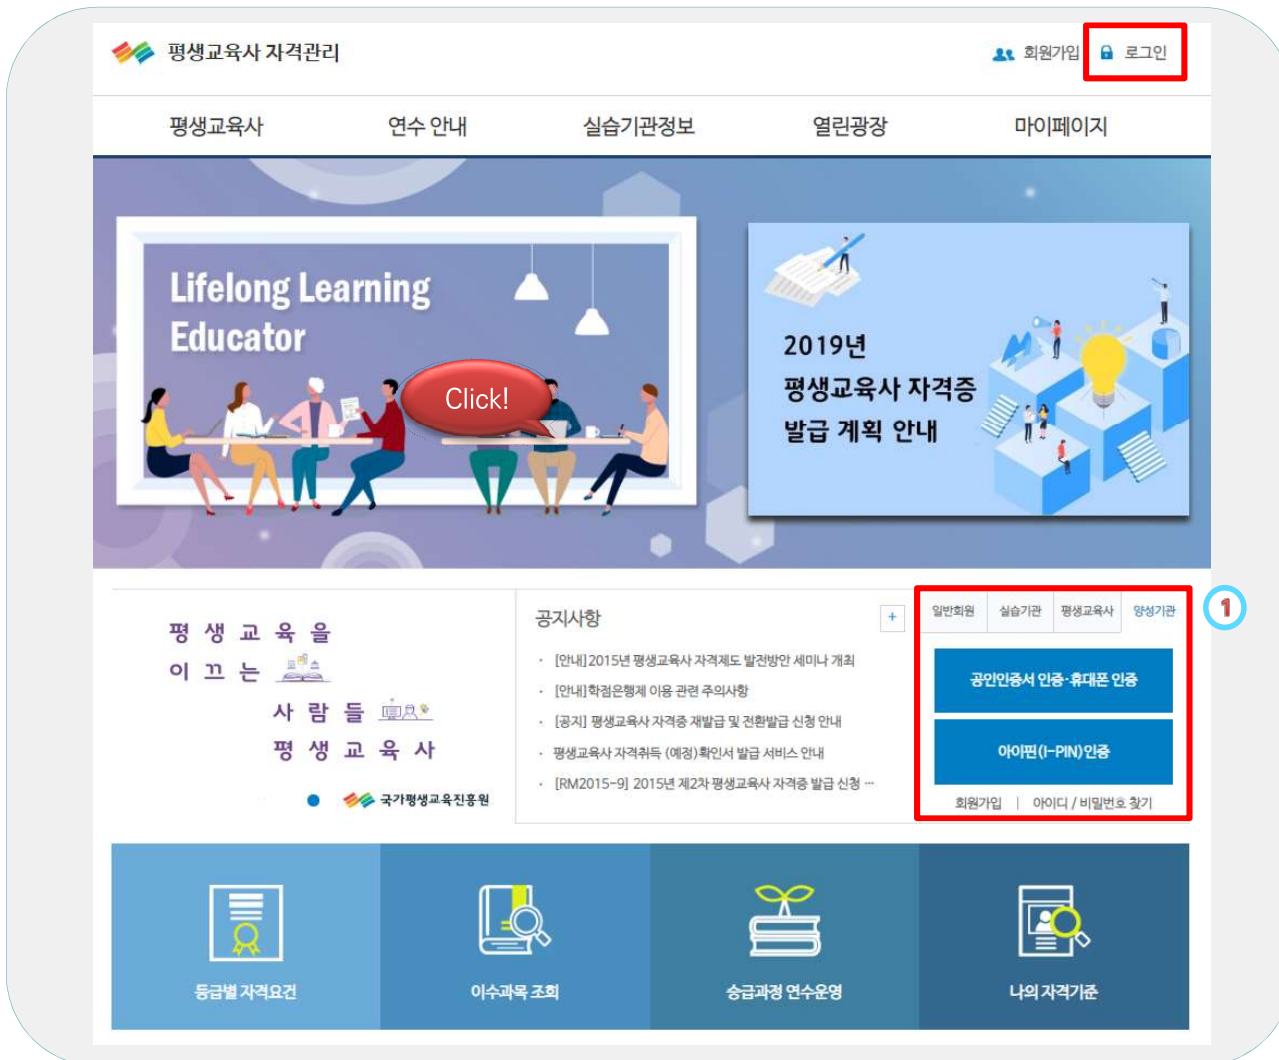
평생교육사 자격관리

회원가입 로그인

평생교육사 연수 안내 실습기관정보 열린광장 마이페이지

Lifelong Learning Educator

Click!

2019년
평생교육사 자격증
발급 계획 안내

평 생 교 육 을
이 끄 는
사 람 들
평 생 교 육 사

국가평생교육진흥원

공지사항 +

- [안내] 2015년 평생교육사 자격제도 발전방안 세미나 개최
- [안내] 학점은행제 이용 관련 주의사항
- [공지] 평생교육사 자격증 재발급 및 전환발급 신청 안내
- 평생교육사 자격취득 (예정)확인서 발급 서비스 안내
- [RM2015-9] 2015년 제2차 평생교육사 자격증 발급 신청 ...

일반회원 실습기관 평생교육사 양성기관

1

공인인증서 인증·휴대폰 인증

아이핀(I-PIN)인증

회원가입 | 아이디 / 비밀번호 찾기

등급별 자격요건

이수과목 조회

승급과정 연수운영

나의 자격기준